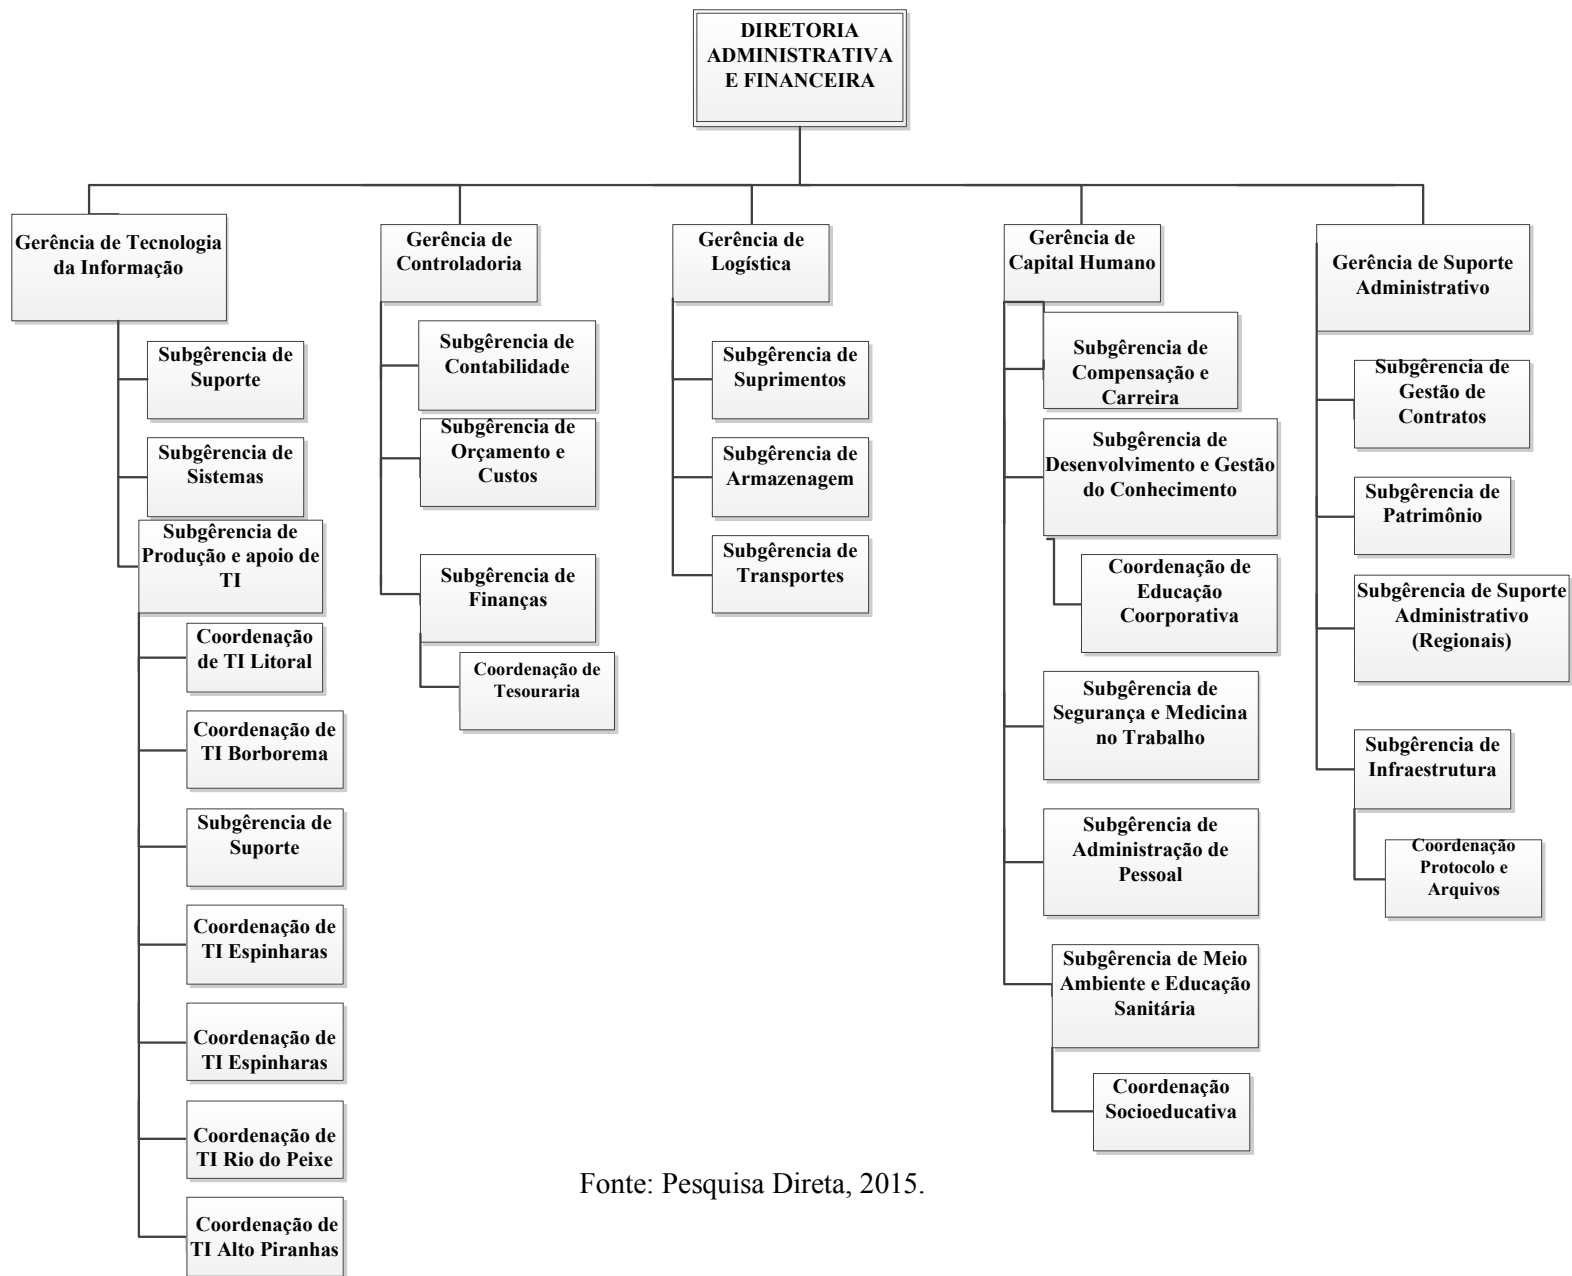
DIRETORIA ADMINISTRATIVA E FINANCEIRA

Gerência de Tecnologia da Informação

Subgerência de Suporte

Subgerência de Sistemas

Subgerência de Produção e apoio de TI

Coordenação de TI Litoral

Coordenação de TI Borborema

Subgerência de Suporte

Coordenação de TI Espinharas

Coordenação de TI Espinharas

Coordenação de TI Rio do Peixe

Coordenação de TI Alto Piranhas

Gerência de Controladoria

Subgerência de Contabilidade

Subgerência de Orçamento e Custos

Subgerência de Finanças

Coordenação de Tesouraria

Gerência de Logística

Subgerência de Suprimentos

Subgerência de Armazenagem

Subgerência de Transportes

Gerência de Capital Humano

Subgerência de Compensação e Carreira

Subgerência de Desenvolvimento e Gestão do Conhecimento

Coordenação de Educação Coorporativa

Subgerência de Segurança e Medicina no Trabalho

Subgerência de Administração de Pessoal

Subgerência de Meio Ambiente e Educação Sanitária

Coordenação Socioeducativa

Gerência de Suporte Administrativo

Subgerência de Gestão de Contratos

Subgerência de Patrimônio

Subgerência de Suporte Administrativo (Regionais)

Subgerência de Infraestrutura

Coordenação Protocolo e Arquivos

Fonte: Pesquisa Direta, 2015.